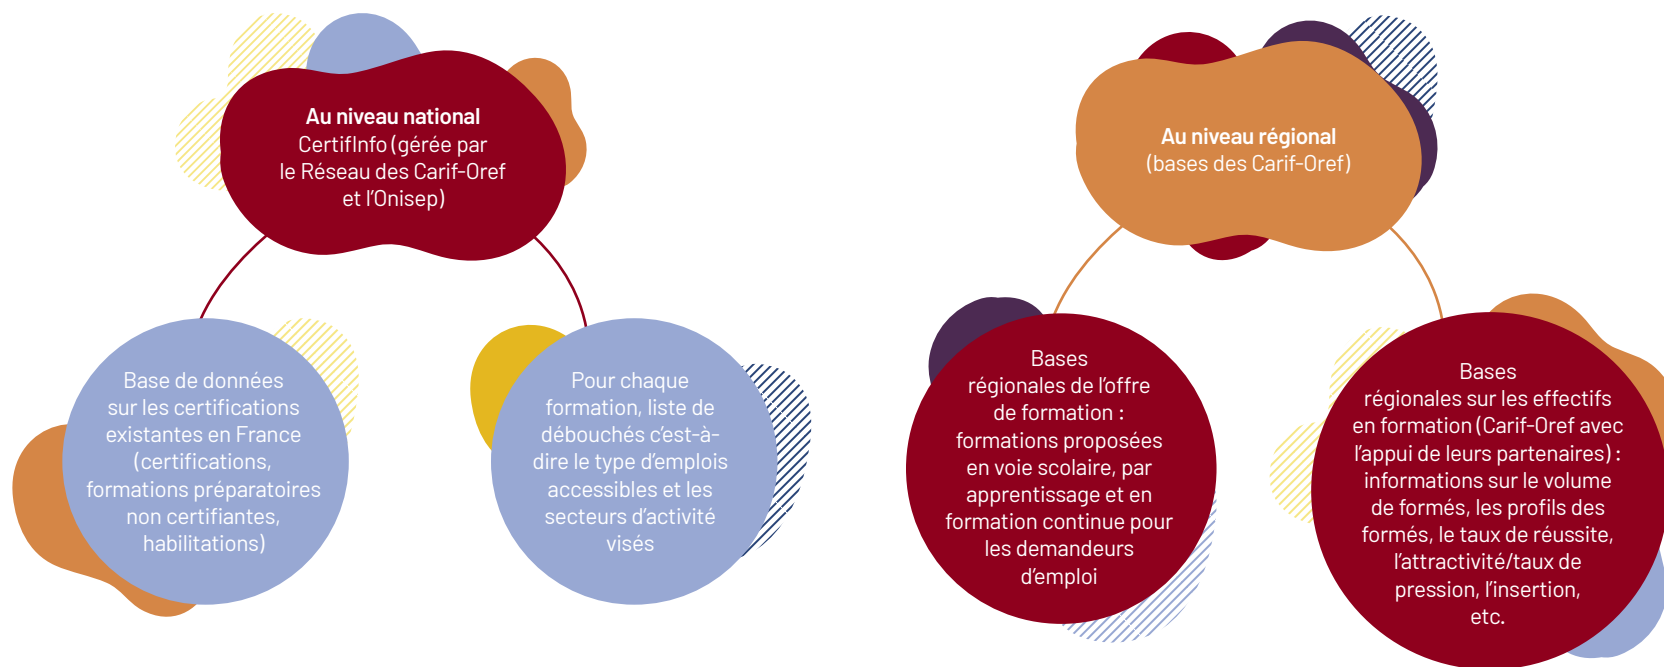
**Au niveau national**
CertifInfo (gérée par le Réseau des Carif-Oref et l'Onisep)

Base de données sur les certifications existantes en France (certifications, formations préparatoires non certifiantes, habilitations)

Pour chaque formation, liste de débouchés c'est-à-dire le type d'emplois accessibles et les secteurs d'activité visés

**Au niveau régional**
(bases des Carif-Oref)

Bases régionales de l'offre de formation : formations proposées en voie scolaire, par apprentissage et en formation continue pour les demandeurs d'emploi

Bases régionales sur les effectifs en formation (Carif-Oref avec l'appui de leurs partenaires) : informations sur le volume de formés, les profils des formés, le taux de réussite, l'attractivité/taux de pression, l'insertion, etc.